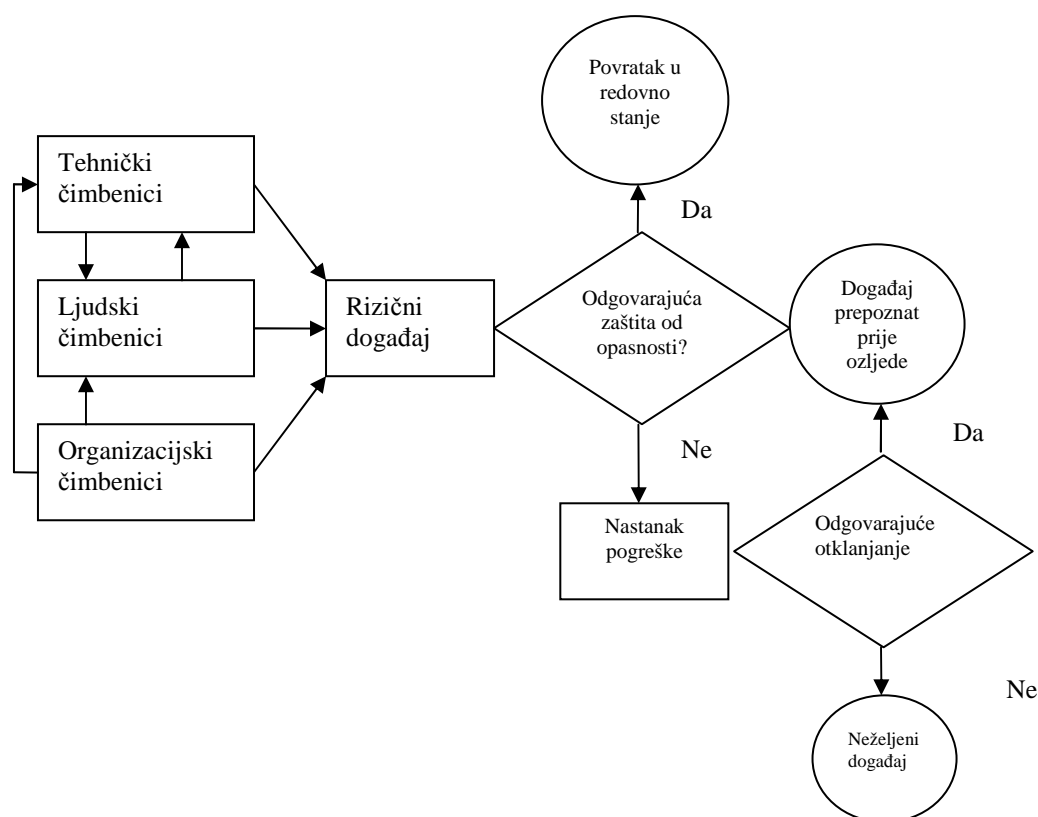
Povratak u redovno stanje

Tehnički čimbenici

Ljudski čimbenici

Organizacijski čimbenici

Rizični događaj

Da

Odgovarajuća zaštita od opasnosti?

Događaj prepoznat prije ozljede

Ne

Da

Nastanak pogreške

Odgovarajuće otklanjanje

Ne

Neželjeni događaj